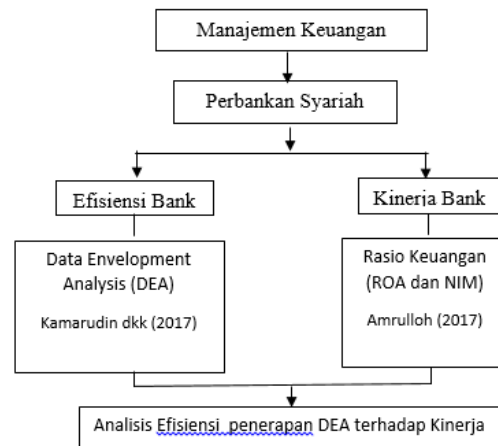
Manajemen Keuangan

Perbankan Syariah

Efisiensi Bank

Kinerja Bank

Data Envelopment Analysis (DEA)

Kamarudin dkk (2017)

Rasio Keuangan (ROA dan NIM)

Amrulloh (2017)

Analisis Efisiensi penerapan DEA terhadap Kinerja